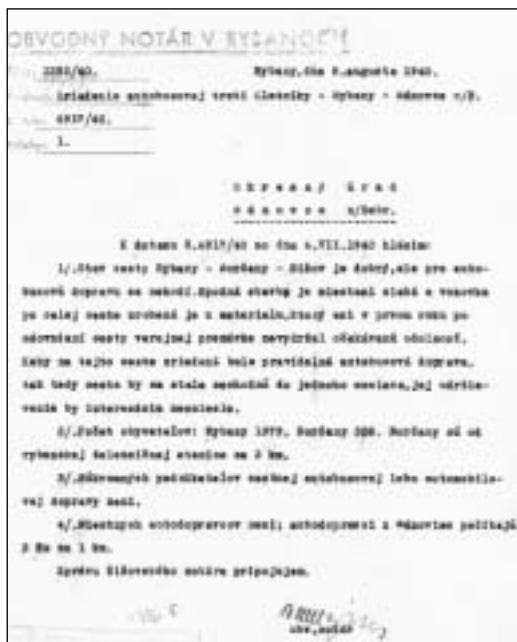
OBVODNÝ NOTÁR V RYBANOCH

2383/40. Rybany, dňa 8.augusta 1940.

Zriadenie autobusovej trati Cimenky - Rybany - Bánovce n/B.

4917/40.

1.

Okresný úrad

v Bánovce n/Bebr.

K dotazu č.4917/40 zo dňa 1.VII.1940 hlásim:

1/.Stav cesty Rybany - Borčany - Dĺžor je dobrý,ale pre autobusovú dopravu sa nehodí.Spodná stavba je miestami slabá a vozovka po celej ceste urobená je z materiálu,ktorý asi v prvom roku po odovzdaní cesty verejnej premávke nevyhoví očakávaní obciam. Keby na tejto ceste zriadená bola pravidelná autobusová doprava, tak tedy cesta by sa stala zaskoro do jedného desiatka,jej udržiavanie by interesantov zaujímalo.

2/.Počet obyvateľov: Rybany 1979, Borčany 398. Borčany sú od rybanskej železničnej stanice na 3 km.

3/.Súkromných podnikateľov osobnej autobusovej lebo automobilovej dopravy nemá.

4/.Miestnych autodopravcov nemá; autodopravci z Bánoviec počítajú 3 Ks na 1 km.

Zprávu Dĺžorského notára pripojujem.

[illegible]
obv.notár